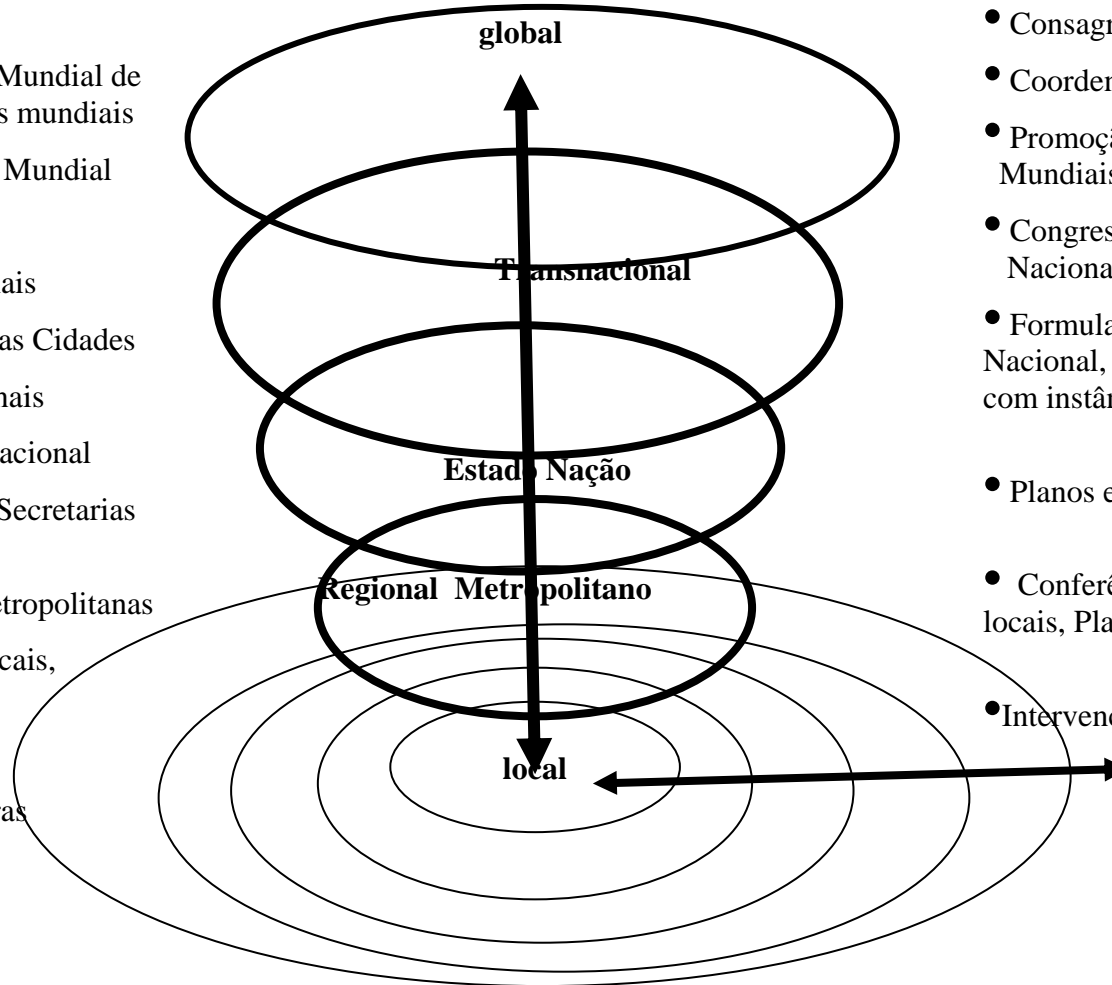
Mundial de
s mundiais

Mundial

ais

as Cidades

nais

acional

Secretarias

tropolitanas

cais,

as

global

Transnacional

Estado Nação

Regional Metropolitano

local

• Consagr

• Coorden

• Promoçã
Mundiais

• Congres
Naciona

• Formula
Nacional,
com instân

• Planos e

• Conferê
locais, Pla

•Intervenç